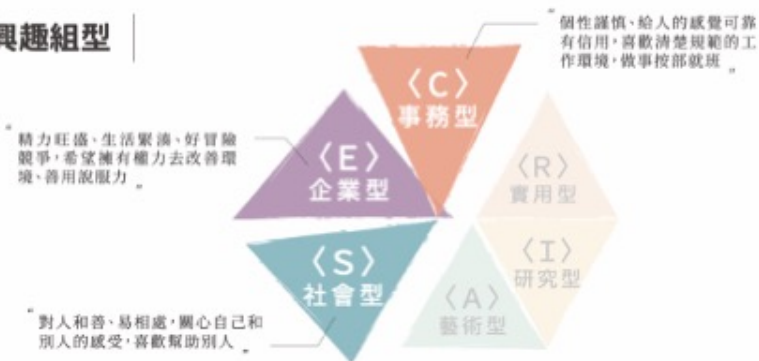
興趣組型

〝個性謹慎、給人的感覺可靠有信用，喜歡清楚規範的工作環境，做事按部就班〟

〈C〉
事務型

〝精力旺盛、生活緊湊、好冒險競爭，希望擁有權力去改善環境、善用說服力〟

〈E〉
企業型

〈R〉
實用型

〈S〉
社會型

〈I〉
研究型

〈A〉
藝術型

〝對人和善、易相處，關心自己和別人的感受，喜歡幫助別人〟